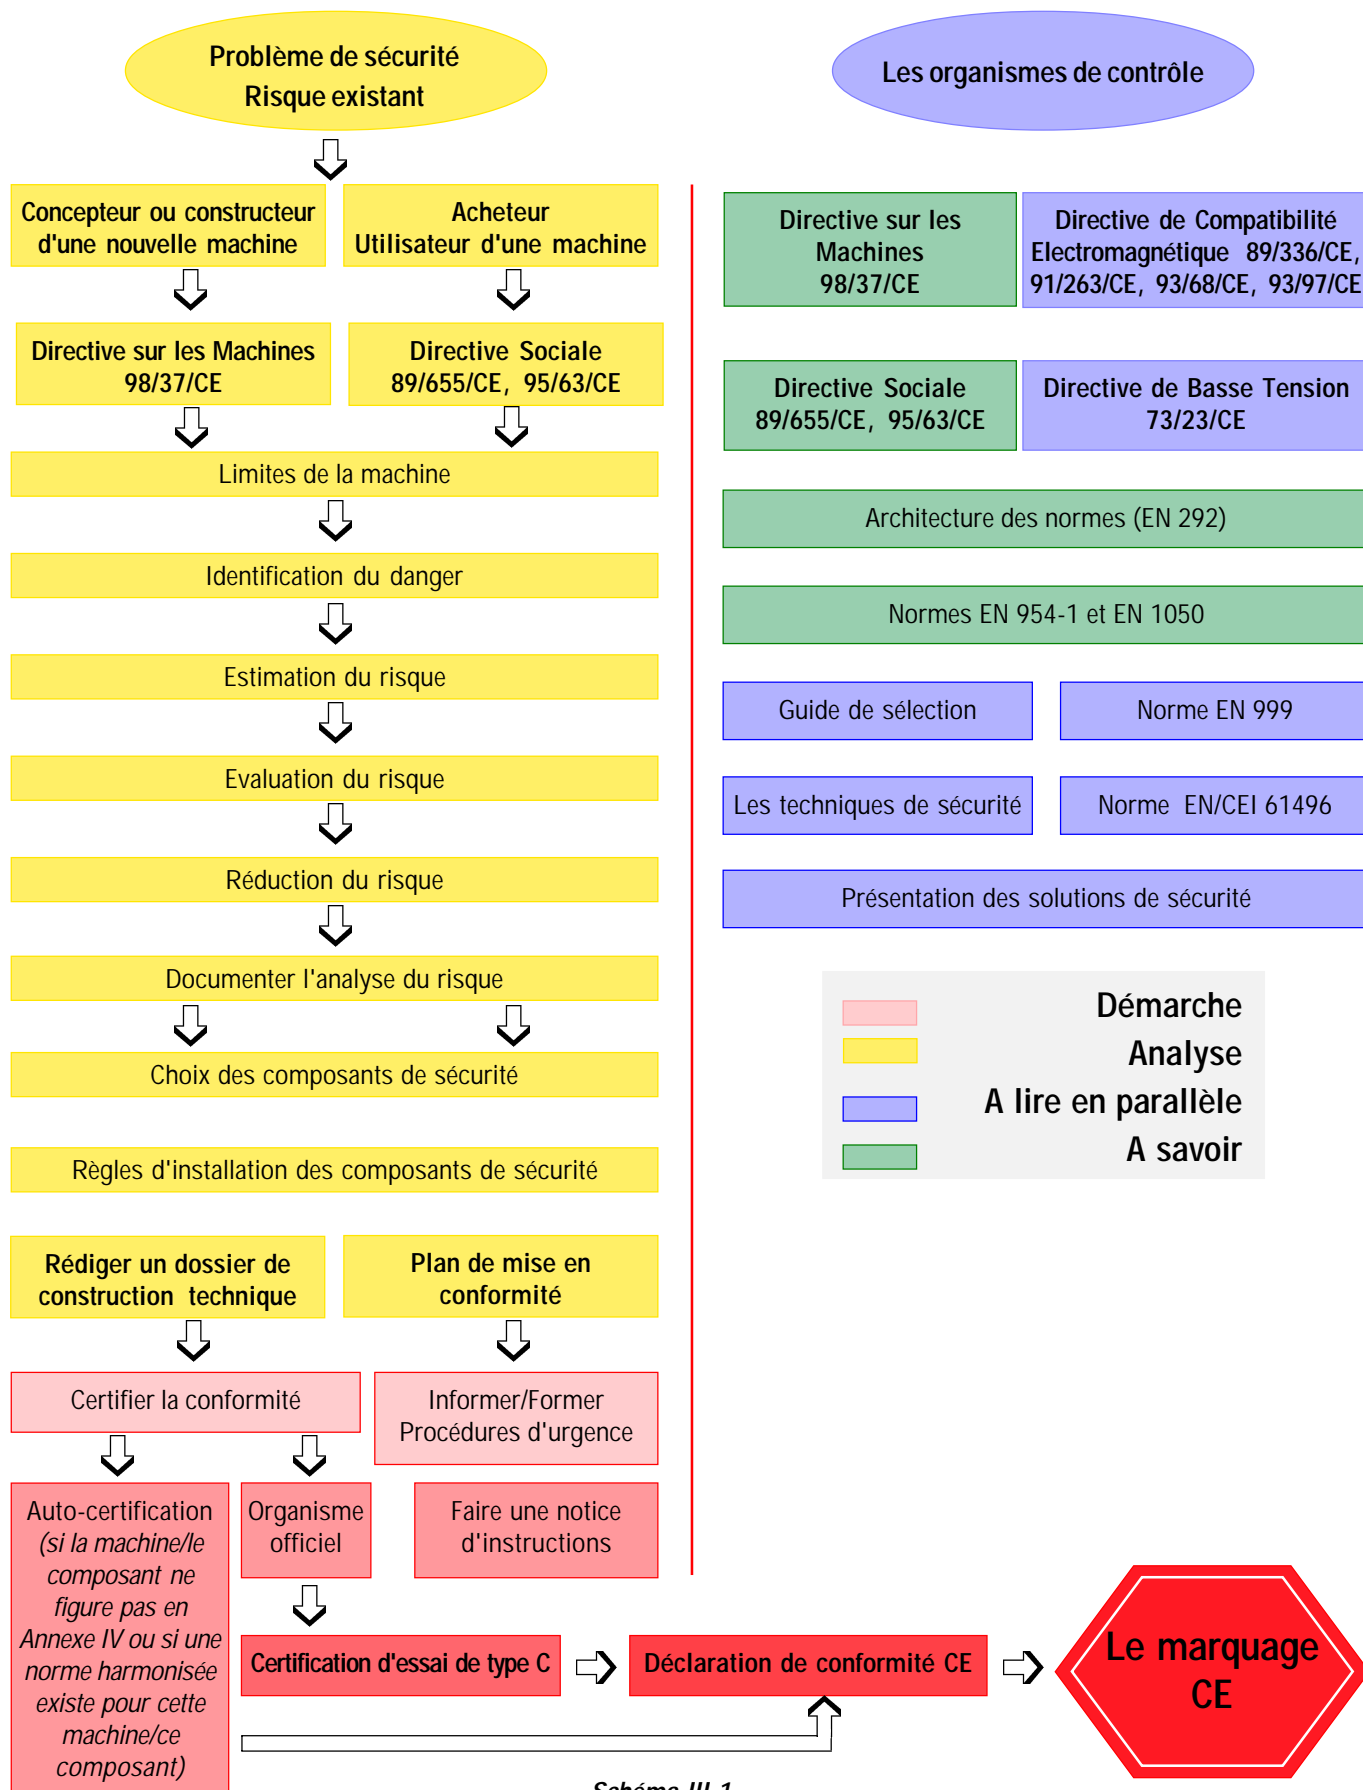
Problème de sécurité
Risque existant

Concepteur ou constructeur d'une nouvelle machine

Acheteur
Utilisateur d'une machine

Directive sur les Machines
98/37/CE

Directive Sociale
89/655/CE, 95/63/CE

Limites de la machine

Identification du danger

Estimation du risque

Evaluation du risque

Réduction du risque

Documenter l'analyse du risque

Choix des composants de sécurité

Règles d'installation des composants de sécurité

Rédiger un dossier de construction technique

Plan de mise en conformité

Certifier la conformité

Informer/Former
Procédures d'urgence

Auto-certification (si la machine/le composant ne figure pas en Annexe IV ou si une norme harmonisée existe pour cette machine/ce composant)

Organisme officiel

Faire une notice d'instructions

Certification d'essai de type C

Déclaration de conformité CE

Le marquage CE

Les organismes de contrôle

Directive sur les Machines
98/37/CE

Directive de Compatibilité Electromagnétique 89/336/CE, 91/263/CE, 93/68/CE, 93/97/CE

Directive Sociale
89/655/CE, 95/63/CE

Directive de Basse Tension
73/23/CE

Architecture des normes (EN 292)

Normes EN 954-1 et EN 1050

Guide de sélection

Norme EN 999

Les techniques de sécurité

Norme EN/CEI 61496

Présentation des solutions de sécurité

Démarche
Analyse
A lire en parallèle
A savoir

Schéma III-1